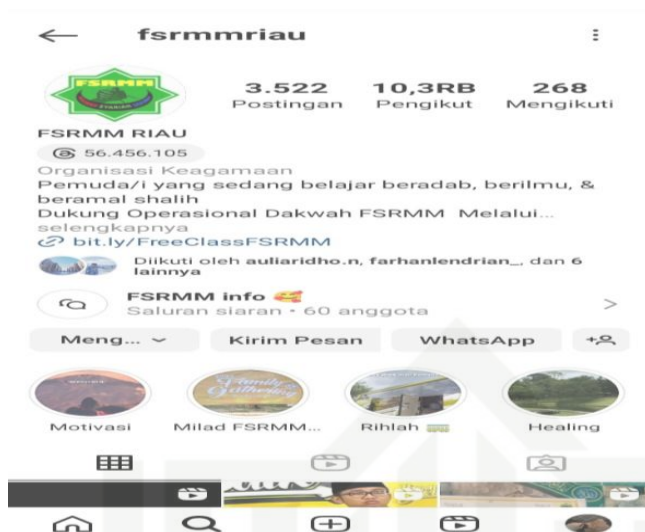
fsrmmriau

FSRMM

3.522
Postingan

10,3RB
Pengikut

268
Mengikuti

FSRMM RIAU
56.456.105
Organisasi Keagamaan
Pemuda/i yang sedang belajar beradab, berilmu, & beramal shalih
Dukung Operasional Dakwah FSRMM Melalui...
selengkapnya
bit.ly/FreeClassFSRMM

Diikuti oleh auliaridho.n, farhanlendrian_, dan 6 lainnya

FSRMM info
Saluran siaran • 60 anggota

Meng...
Kirim Pesan
WhatsApp

Motivasi
Milad FSRMM...
Rihlah
Healing